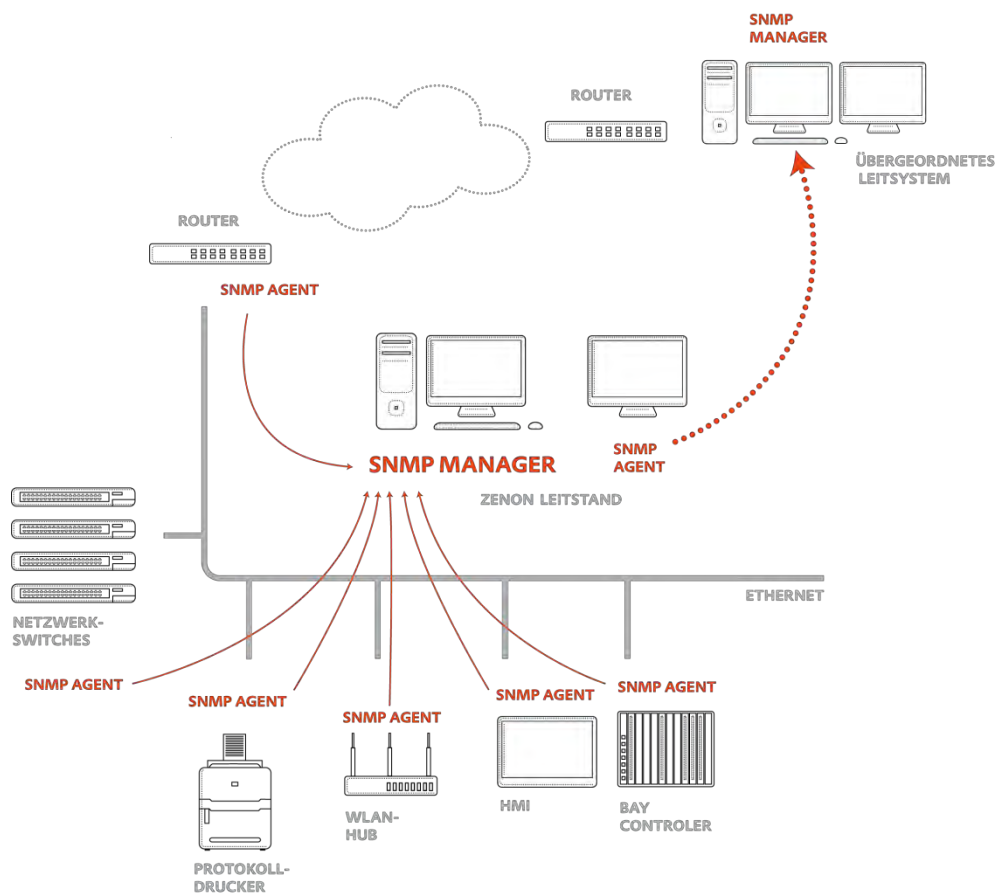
SNMP MANAGER

ROUTER

ÜBERGEORDNETES LEITSYSTEM

ROUTER

SNMP AGENT

SNMP MANAGER

ZENON LEITSTAND

SNMP AGENT

ETHERNET

NETZWERK-SWITCHES

SNMP AGENT

SNMP AGENT

SNMP AGENT

SNMP AGENT

SNMP AGENT

PROTOKOLL-DRUCKER

WLAN-HUB

HMI

BAY CONTROLER